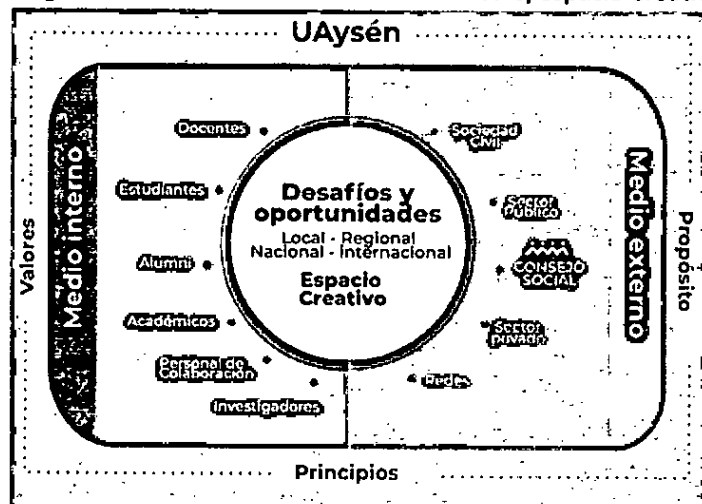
UAysén

Valores

Medio interno

Docentes

Estudiantes

Alumni

Académicos

Personal de Colaboración

Investigadores

Desafíos y oportunidades

Local - Regional
Nacional - Internacional

Espacio Creativo

Sociedad Civil

Sector Público

CONSEJO SOCIAL

Sector privado

Redes

Medio externo

Propósito

Principios